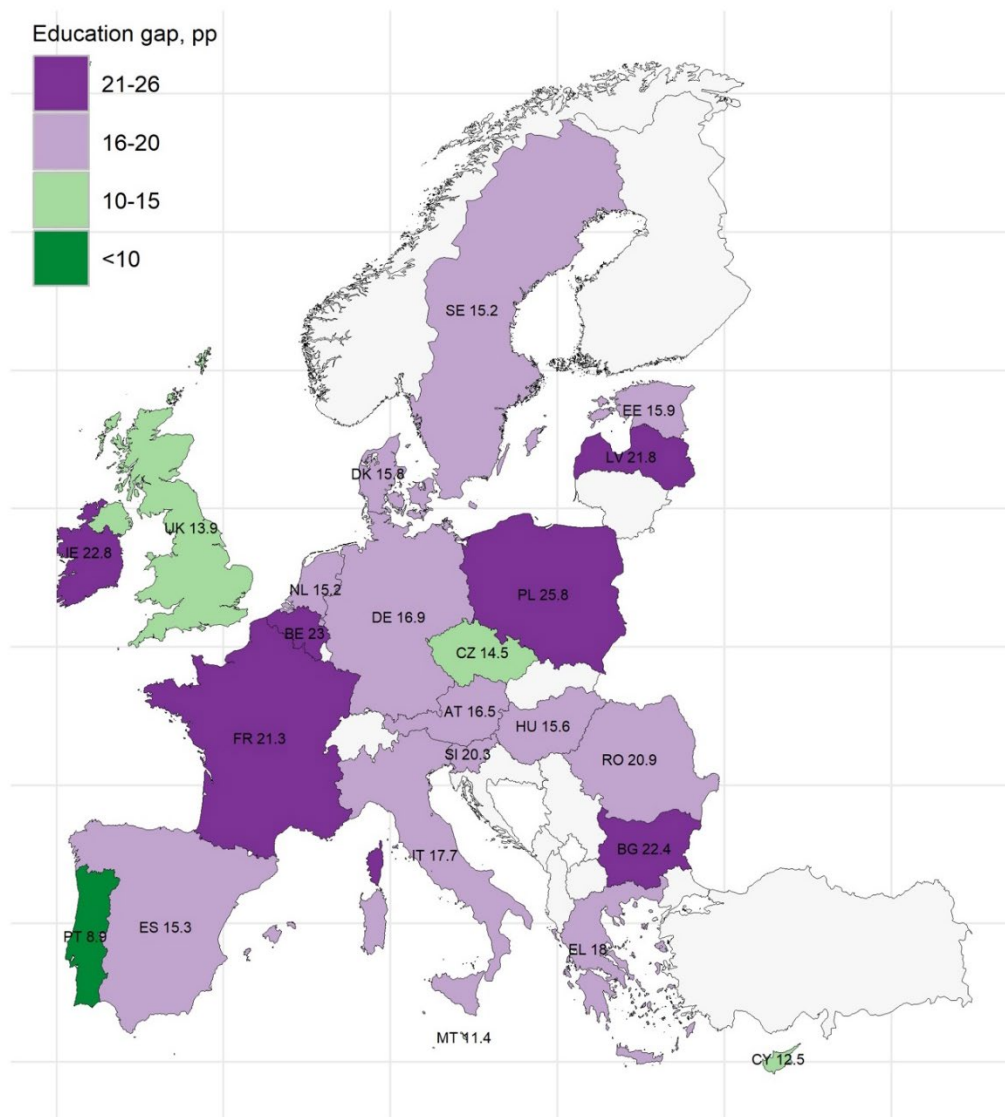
Education gap, pp
21-26
16-20
10-15
<10

SE 15.2
EE 15.9
LV 21.8
DK 15.8
UK 13.9
IE 22.8
NL 15.2
PL 25.8
DE 16.9
BE 23
CZ 14.5
AT 16.5
HU 15.6
FR 21.3
SI 20.3
RO 20.9
IT 17.7
BG 22.4
ES 15.3
PT 8.9
EL 18
MT 11.4
CY 12.5